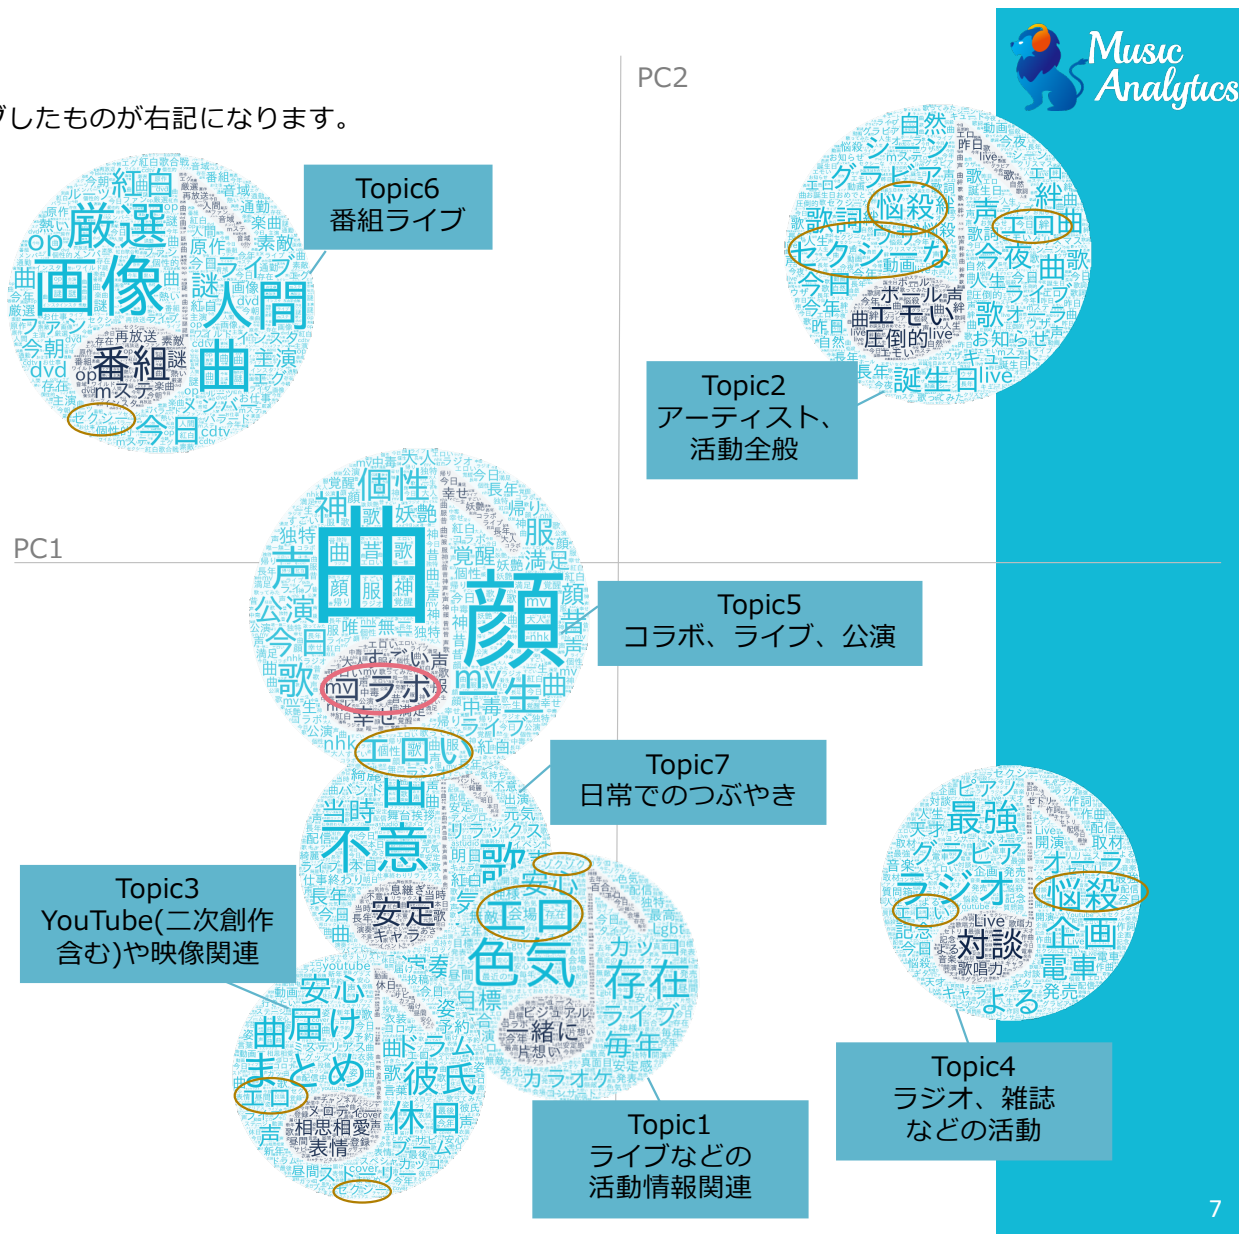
グしたものが右記になります。

PC2

PC1

Music Analytics

Topic6
番組ライブ

Topic2
アーティスト、活動全般

Topic5
コラボ、ライブ、公演

Topic7
日常でのつぶやき

Topic3
YouTube(二次創作含む)や映像関連

Topic1
ライブなどの活動情報関連

Topic4
ラジオ、雑誌などの活動

紅白 厳選 op 画像 人間 謎 ライブ 素敵 番組 曲 主演 mステ 今日 ファン 今朝 dvd セクシー 紅白歌合戦

自然 シーン グラビア 悩殺 歌詞 セクシー エロ 声 今夜 曲 歌 ライブ 絆 今日 ポール エモい 圧倒的 live 誕生日 お知らせ 人生

個性 大人 神 曲 顔 服 声 公演 今日 歌 mv コラボ 生 覚醒 満足 エロい 妖艶 ライブ nhk

当時 不意 歌 安定 エロ 色気 存在 安心 曲届け まとめ 彼氏 休日 相思相愛 表情 一緒に カラオケ 毎年 ライブ 目標 カッコ ドラム エロ セクシー

ピアノ 最強 グラビア ラジオ 悩殺 エロい 対談 企画 電車 よる 歌唱力 オーラ

7